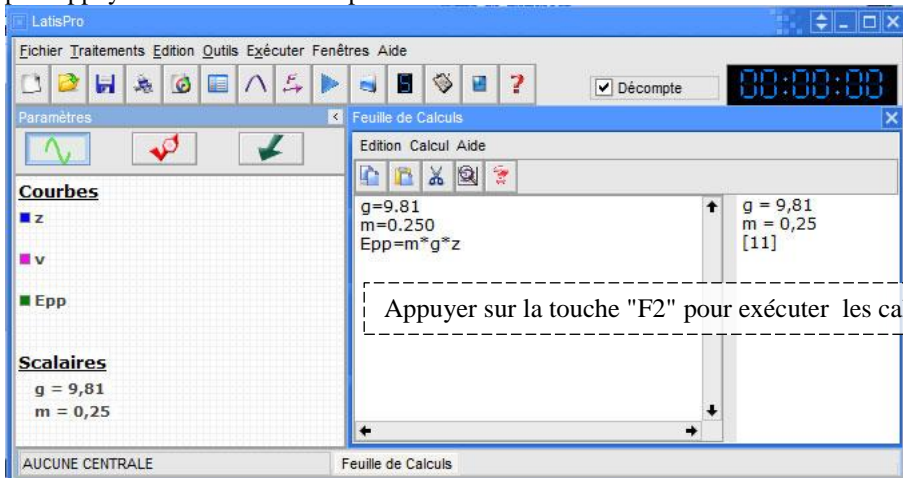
LatisPro

Fichier Traitements Edition Outils Exécuter Fenêtres Aide

Décompte

00:00:00

Paramètres

Feuille de Calculs

Edition Calcul Aide

Courbes

z

v

Epp

Scalaires

g = 9,81

m = 0,25

g=9.81
m=0.250
Epp=m*g*z

g = 9,81
m = 0,25
[11]

Appuyer sur la touche "F2" pour exécuter les ca

AUCUNE CENTRALE

Feuille de Calculs